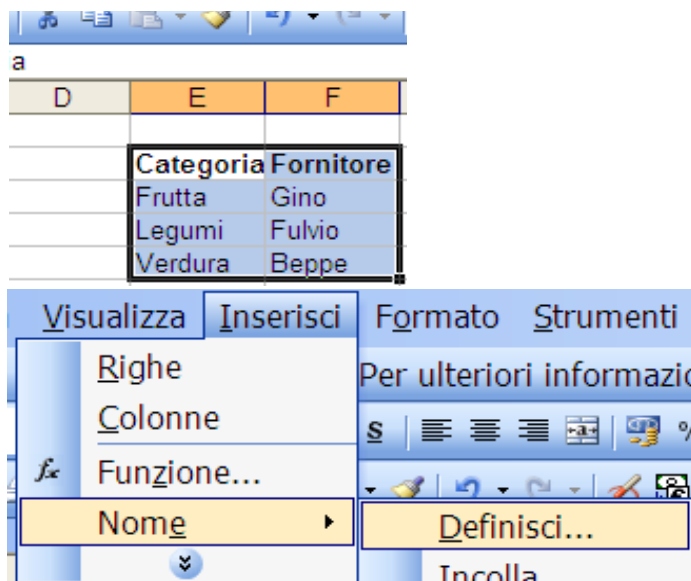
a

| D | E | F |
|---|---|---|
| | | |
| | Categoria | Fornitore |
| | Frutta | Gino |
| | Legumi | Fulvio |
| | Verdura | Beppe |

Visualizza Inserisci Formato Strumenti

Righe
Colonne
$f_x$ Funzione...
Nome
Definisci...
Incolla

Per ulteriori informazio

S